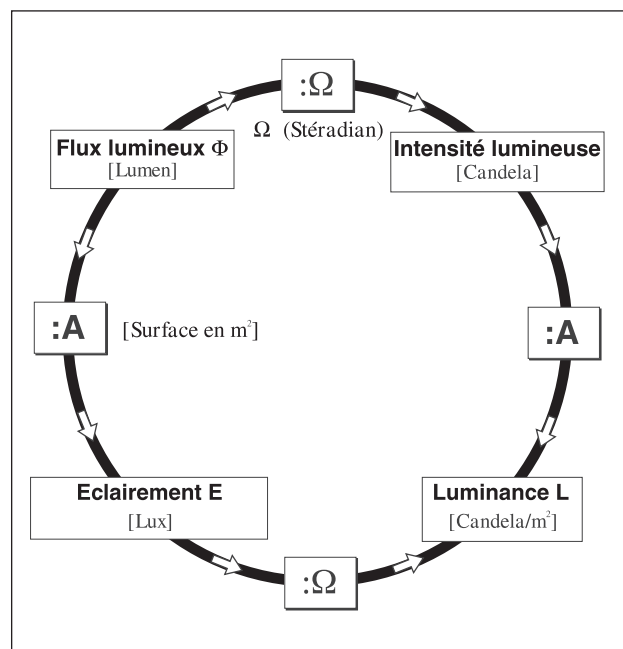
:$\Omega$

$\Omega$ (Stéradian)

**Flux lumineux $\Phi$**
[Lumen]

**Intensité lumineuse**
[Candela]

**:A**

[Surface en m$^2$]

**:A**

**Eclairement E**
[Lux]

**Luminance L**
[Candela/m$^2$]

:$\Omega$